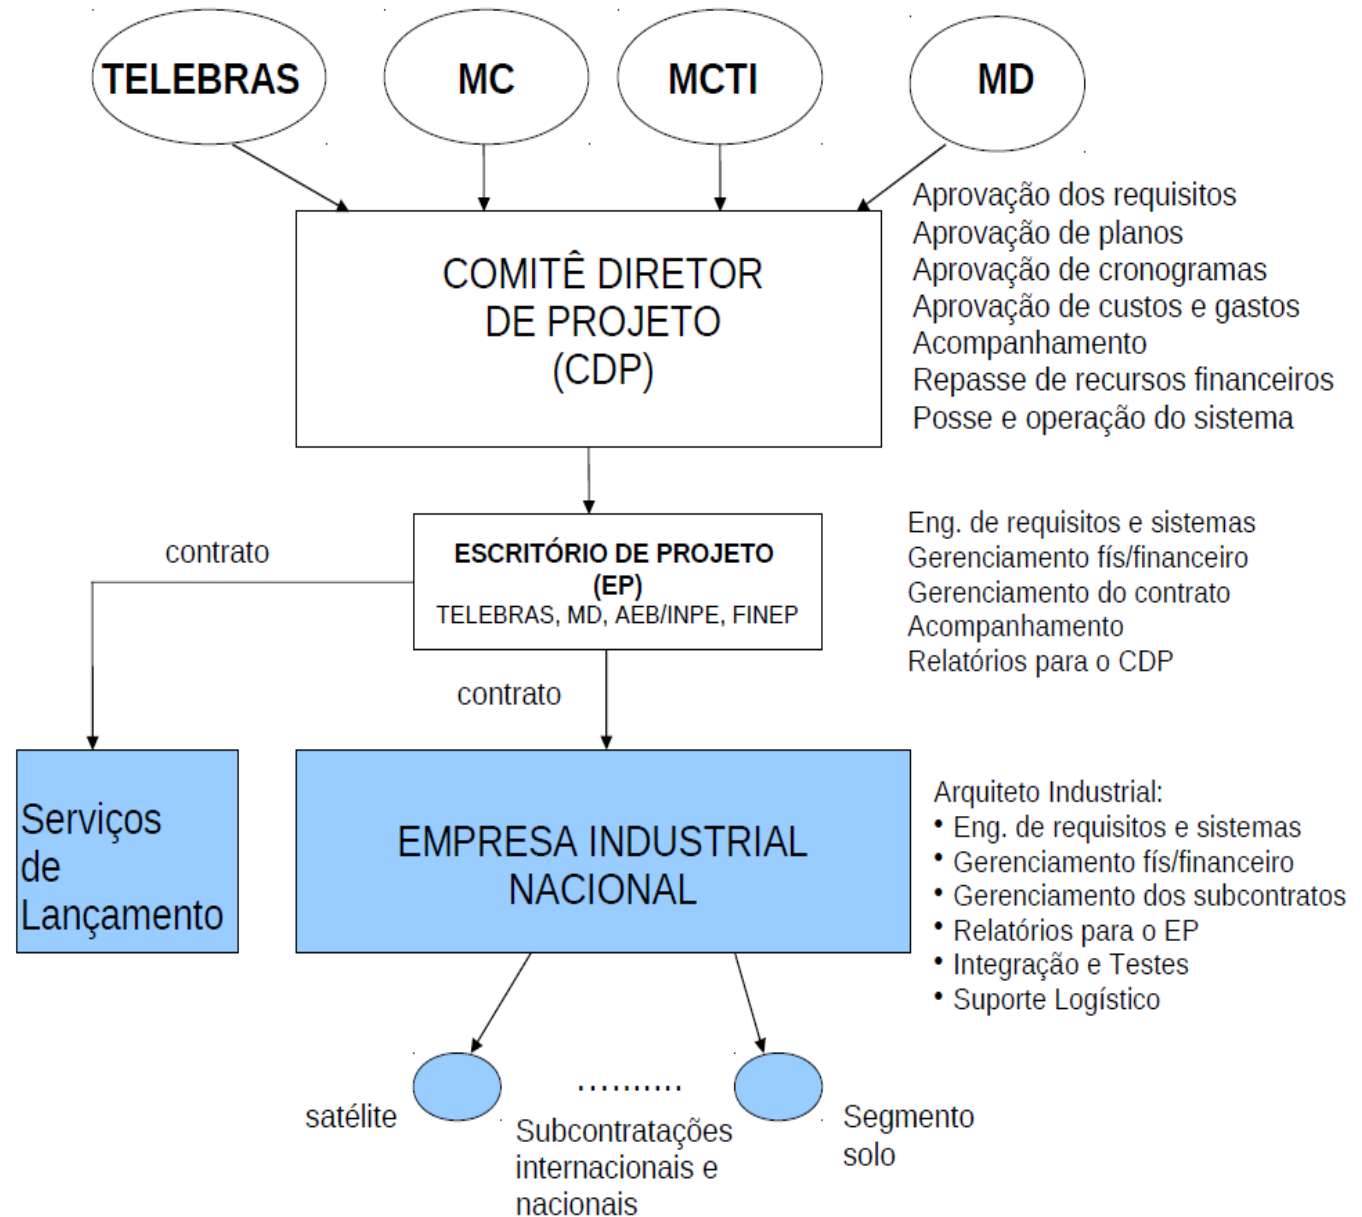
TELEBRAS
MC
MCTI
MD

COMITÊ DIRETOR DE PROJETO (CDP)

Aprovação dos requisitos
Aprovação de planos
Aprovação de cronogramas
Aprovação de custos e gastos
Acompanhamento
Repasse de recursos financeiros
Posse e operação do sistema

contrato

ESCRITÓRIO DE PROJETO (EP)
TELEBRAS, MD, AEB/INPE, FINEP

Eng. de requisitos e sistemas
Gerenciamento fís/financeiro
Gerenciamento do contrato
Acompanhamento
Relatórios para o CDP

contrato

Serviços de Lançamento

EMPRESA INDUSTRIAL NACIONAL

Arquiteto Industrial:
• Eng. de requisitos e sistemas
• Gerenciamento fís/financeiro
• Gerenciamento dos subcontratos
• Relatórios para o EP
• Integração e Testes
• Suporte Logístico

satélite
..........
Subcontratações internacionais e nacionais
Segmento solo